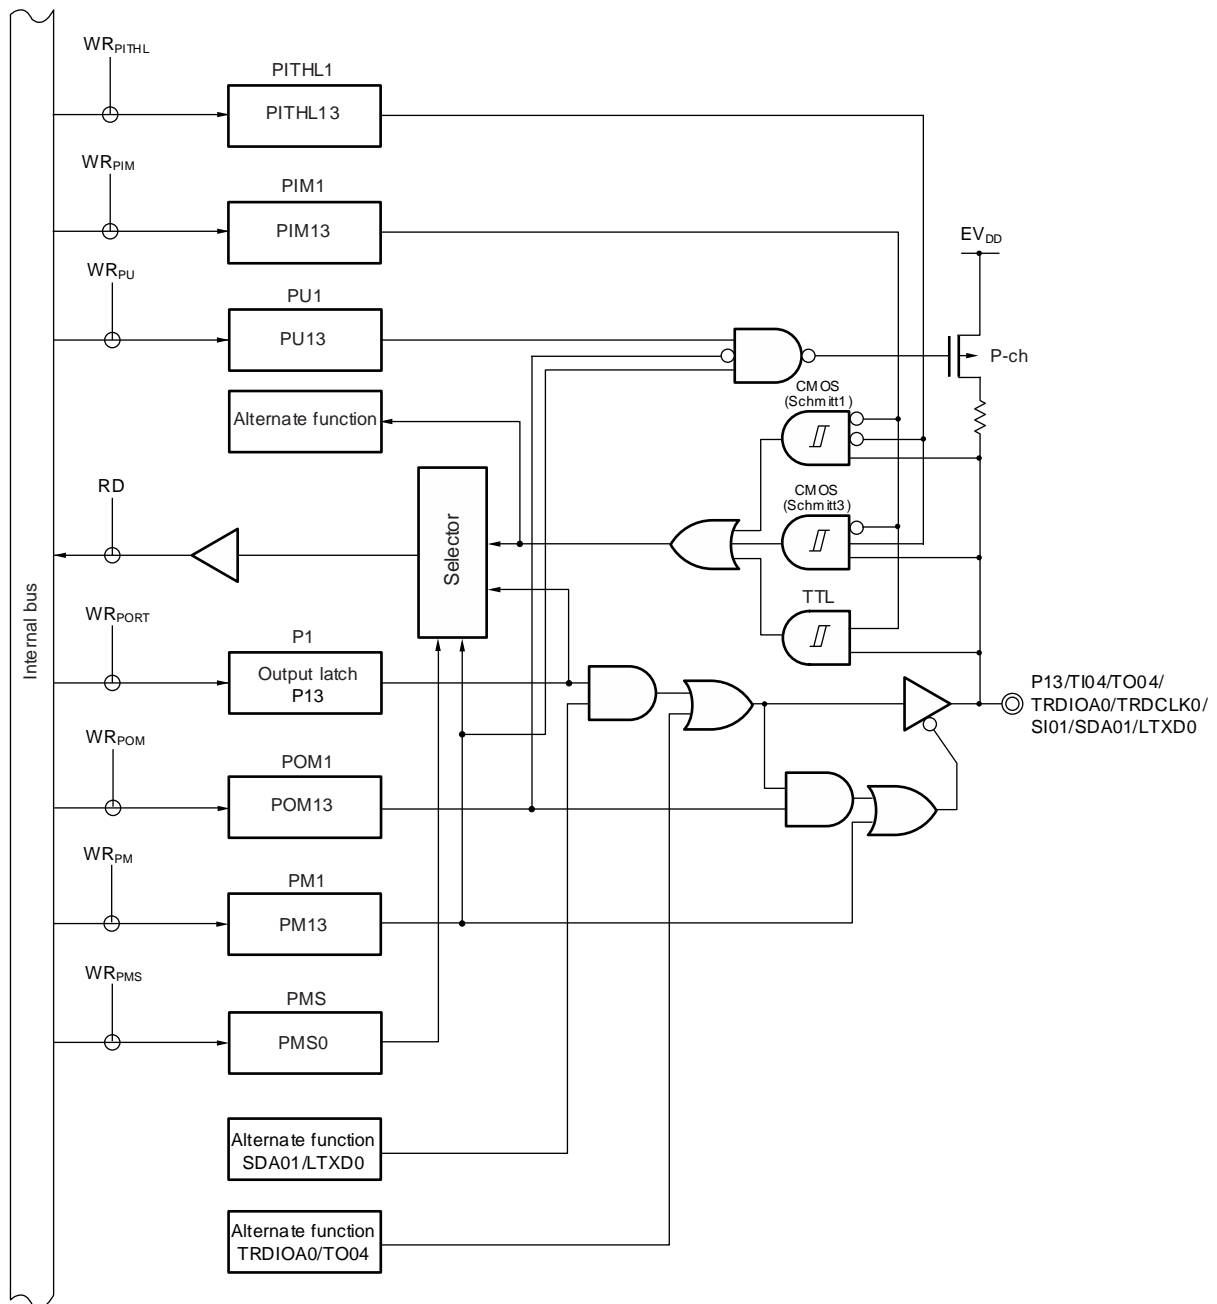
$WR_{PITHL}$

PITHL1

PITHL13

$WR_{PIM}$

PIM1

PIM13

$EV_{DD}$

$WR_{PU}$

PU1

PU13

P-ch

Alternate function

CMOS (Schmitt1)

RD

Selector

CMOS (Schmitt3)

Internal bus

TTL

$WR_{PORT}$

P1

Output latch P13

P13/TI04/TO04/ TRDIOA0/TRDCLK0/ SI01/SDA01/LTXD0

$WR_{POM}$

POM1

POM13

$WR_{PM}$

PM1

PM13

$WR_{PMS}$

PMS

PMS0

Alternate function SDA01/LTXD0

Alternate function TRDIOA0/TO04